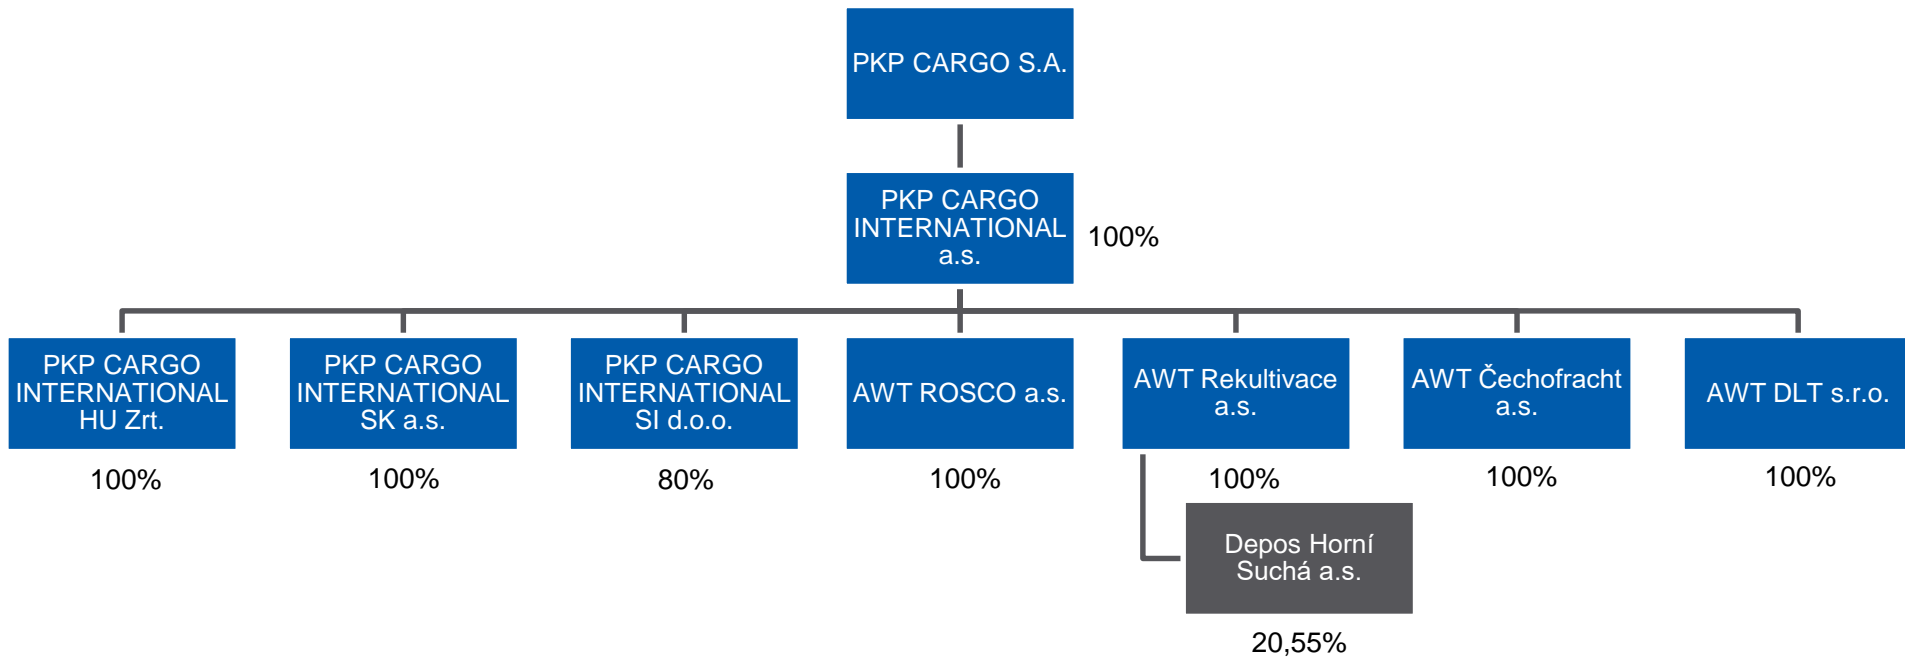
PKP CARGO S.A.

PKP CARGO INTERNATIONAL a.s.
100%

PKP CARGO INTERNATIONAL HU Zrt.
100%

PKP CARGO INTERNATIONAL SK a.s.
100%

PKP CARGO INTERNATIONAL SI d.o.o.
80%

AWT ROSCO a.s.
100%

AWT Rekultivace a.s.
100%

Depos Horní Suchá a.s.
20,55%

AWT Čechofracht a.s.
100%

AWT DLT s.r.o.
100%